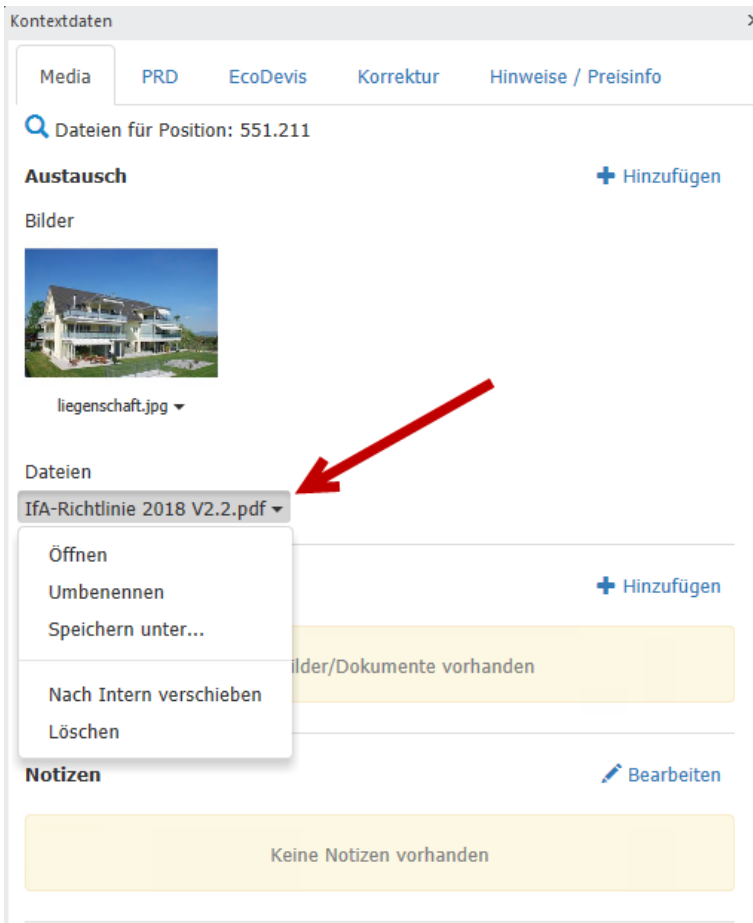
Kontextdaten

Media PRD EcoDevis Korrektur Hinweise / Preisinfo

Dateien für Position: 551.211

Austausch

Hinzufügen

Bilder

liegenschaft.jpg

Dateien

IfA-Richtlinie 2018 V2.2.pdf

Öffnen
Umbenennen
Speichern unter...
Nach Intern verschieben
Löschen

Hinzufügen

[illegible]ilder/Dokumente vorhanden

Notizen

Bearbeiten

Keine Notizen vorhanden